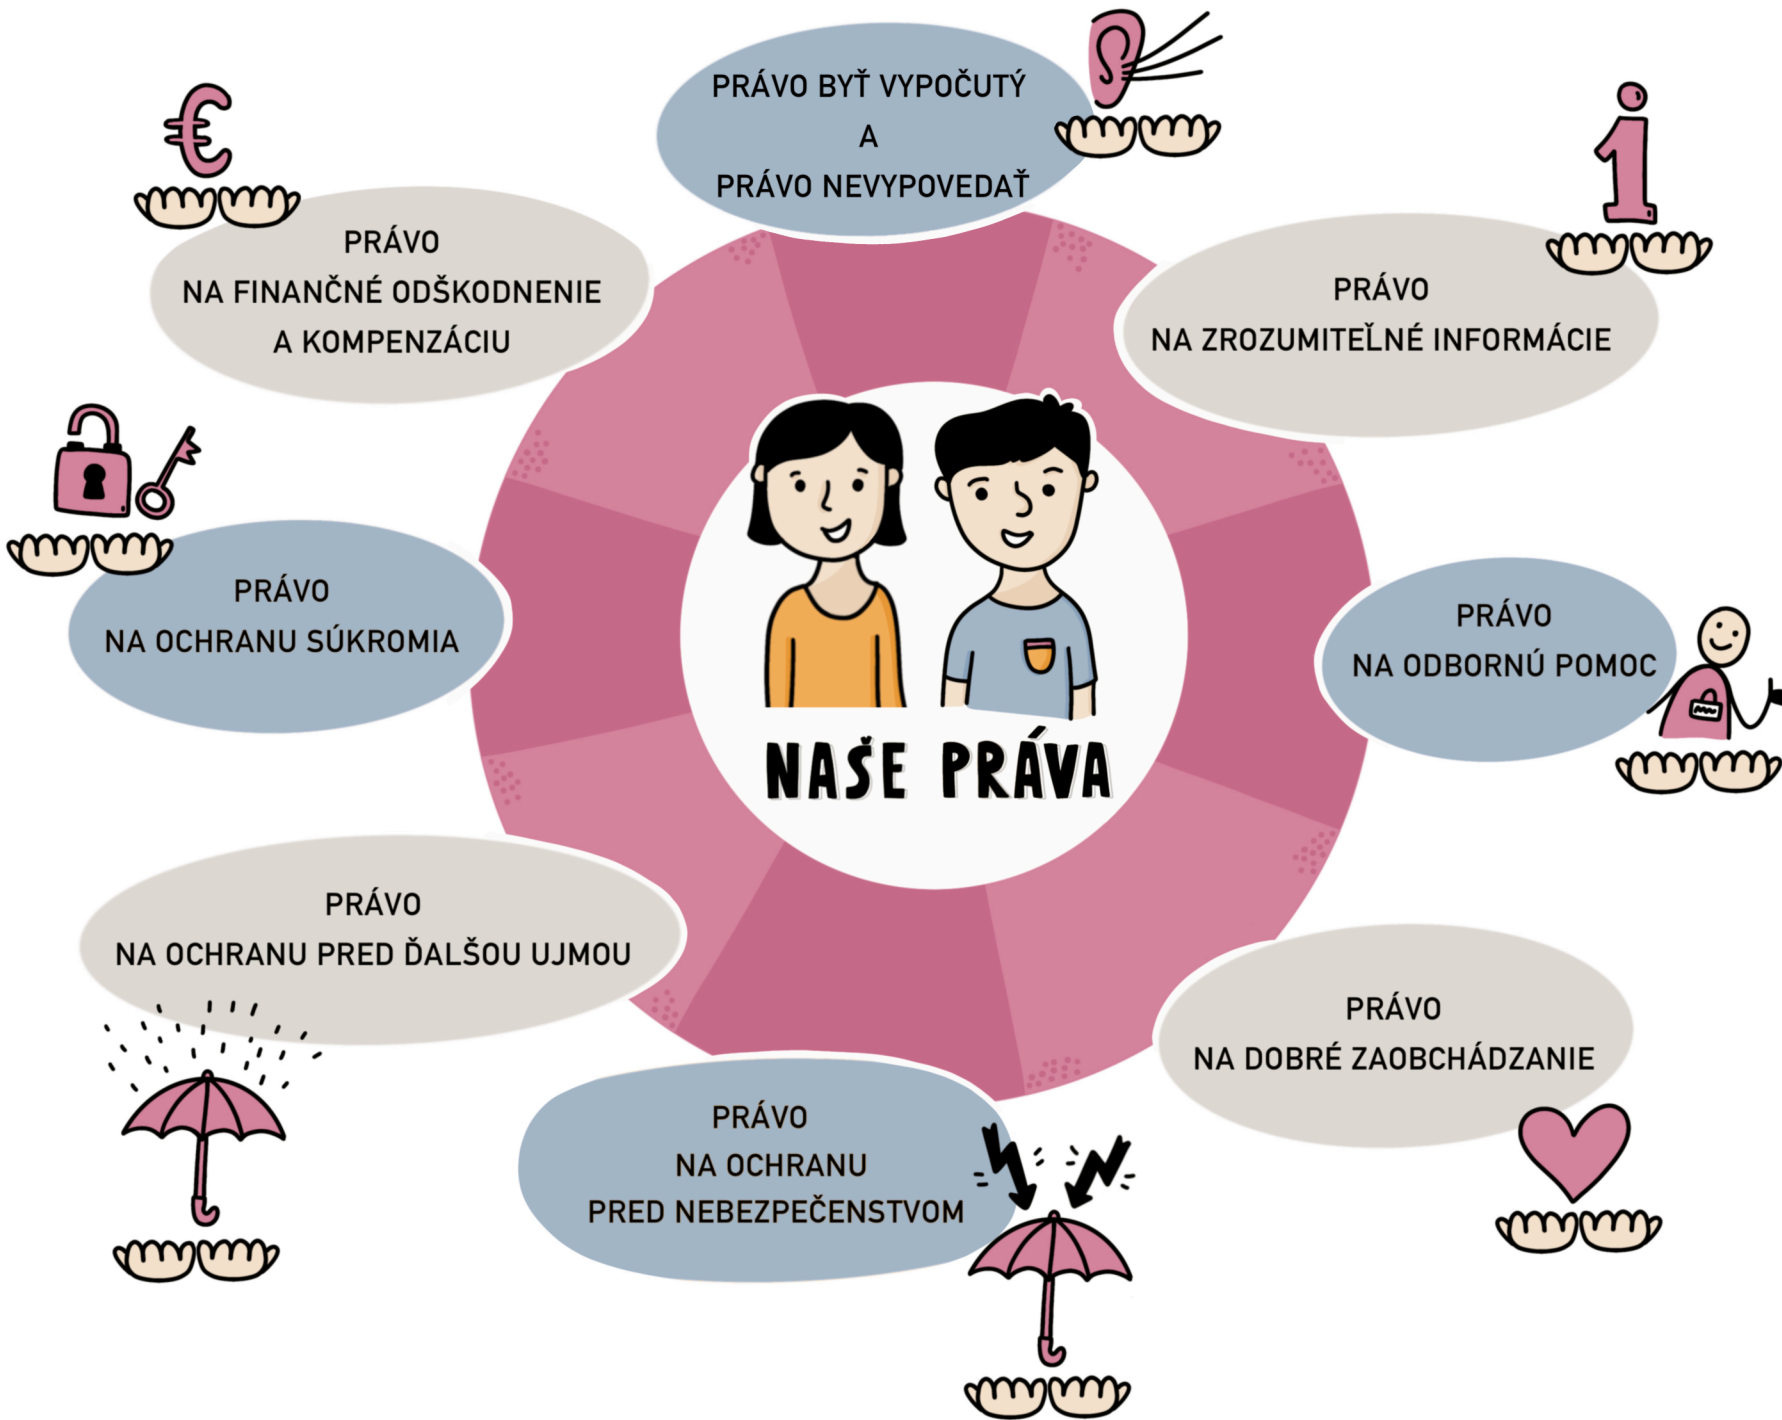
PRÁVO BYŤ VYPOČUTÝ
A
PRÁVO NEVYPOVEDAŤ

PRÁVO
NA FINANČNÉ ODŠKODNENIE
A KOMPENZÁCIU

PRÁVO
NA ZROZUMITEĽNÉ INFORMÁCIE

PRÁVO
NA OCHRANU SÚKROMIA

NAŠE PRÁVA

PRÁVO
NA ODBORNÚ POMOC

PRÁVO
NA OCHRANU PRED ĎALŠOU UJMOU

PRÁVO
NA DOBRÉ ZAOBCHÁDZANIE

PRÁVO
NA OCHRANU
PRED NEBEZPEČENSTVOM